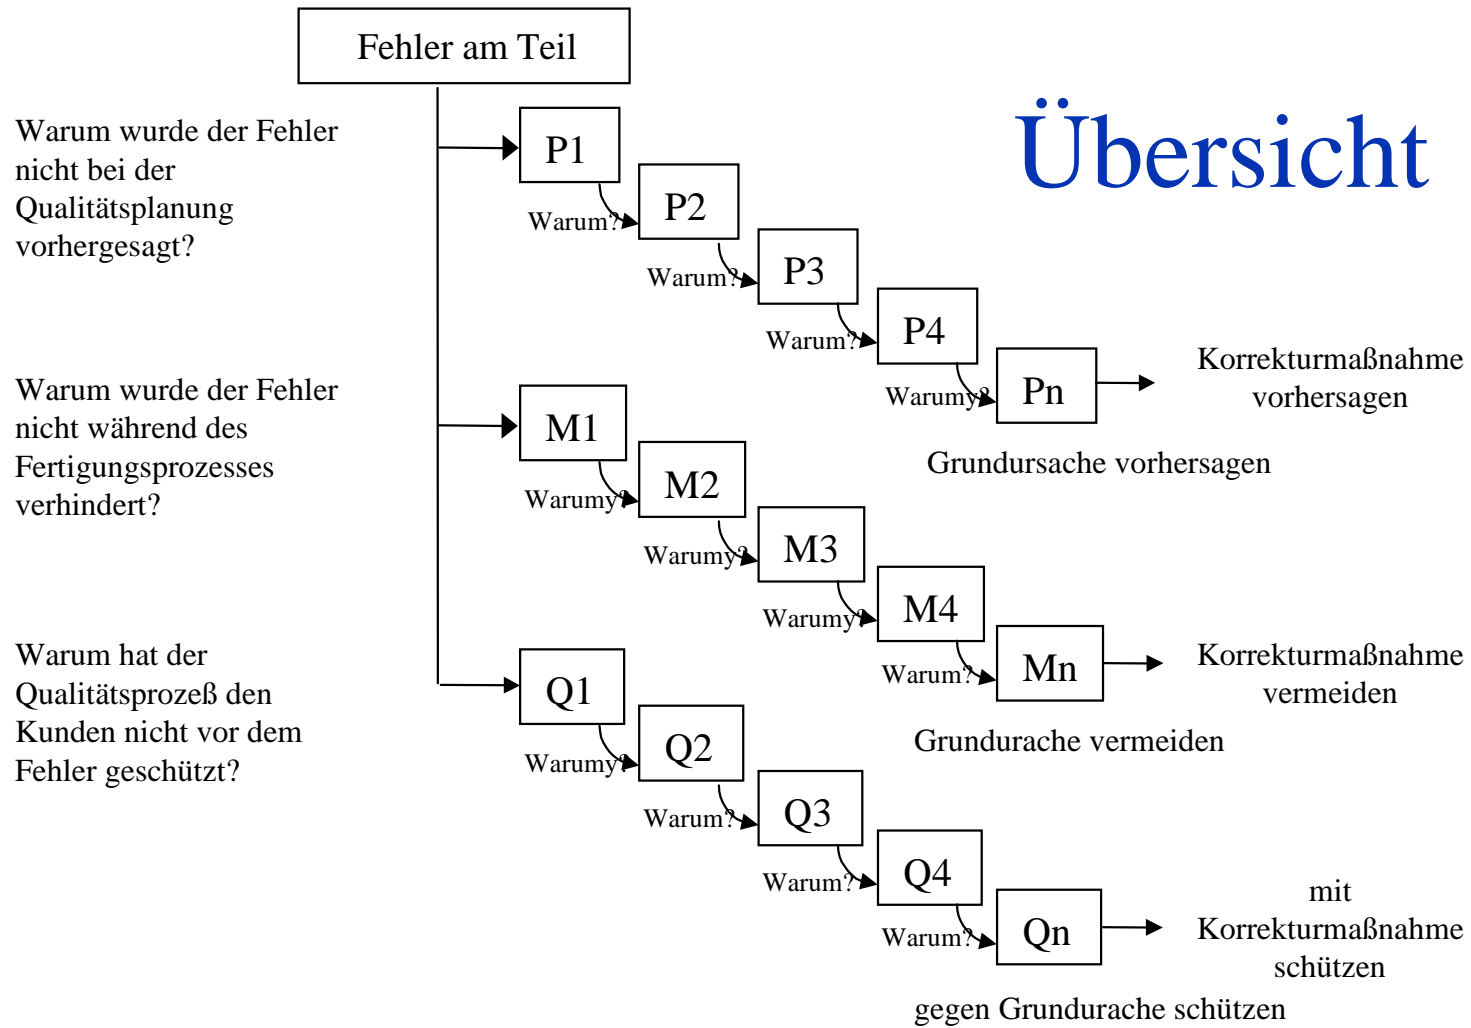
Fehler am Teil

Übersicht

Warum wurde der Fehler nicht bei der Qualitätsplanung vorhergesagt?

P1
Warum?
P2
Warum?
P3
Warum?
P4
Warumy?
Pn

Korrekturmaßnahme vorhersagen

Grundursache vorhersagen

Warum wurde der Fehler nicht während des Fertigungsprozesses verhindert?

M1
Warumy?
M2
Warumy?
M3
Warumy?
M4
Warum?
Mn

Korrekturmaßnahme vermeiden

Grundurache vermeiden

Warum hat der Qualitätsprozeß den Kunden nicht vor dem Fehler geschützt?

Q1
Warumy?
Q2
Warum?
Q3
Warum?
Q4
Warum?
Qn

mit Korrekturmaßnahme schützen

gegen Grundurache schützen